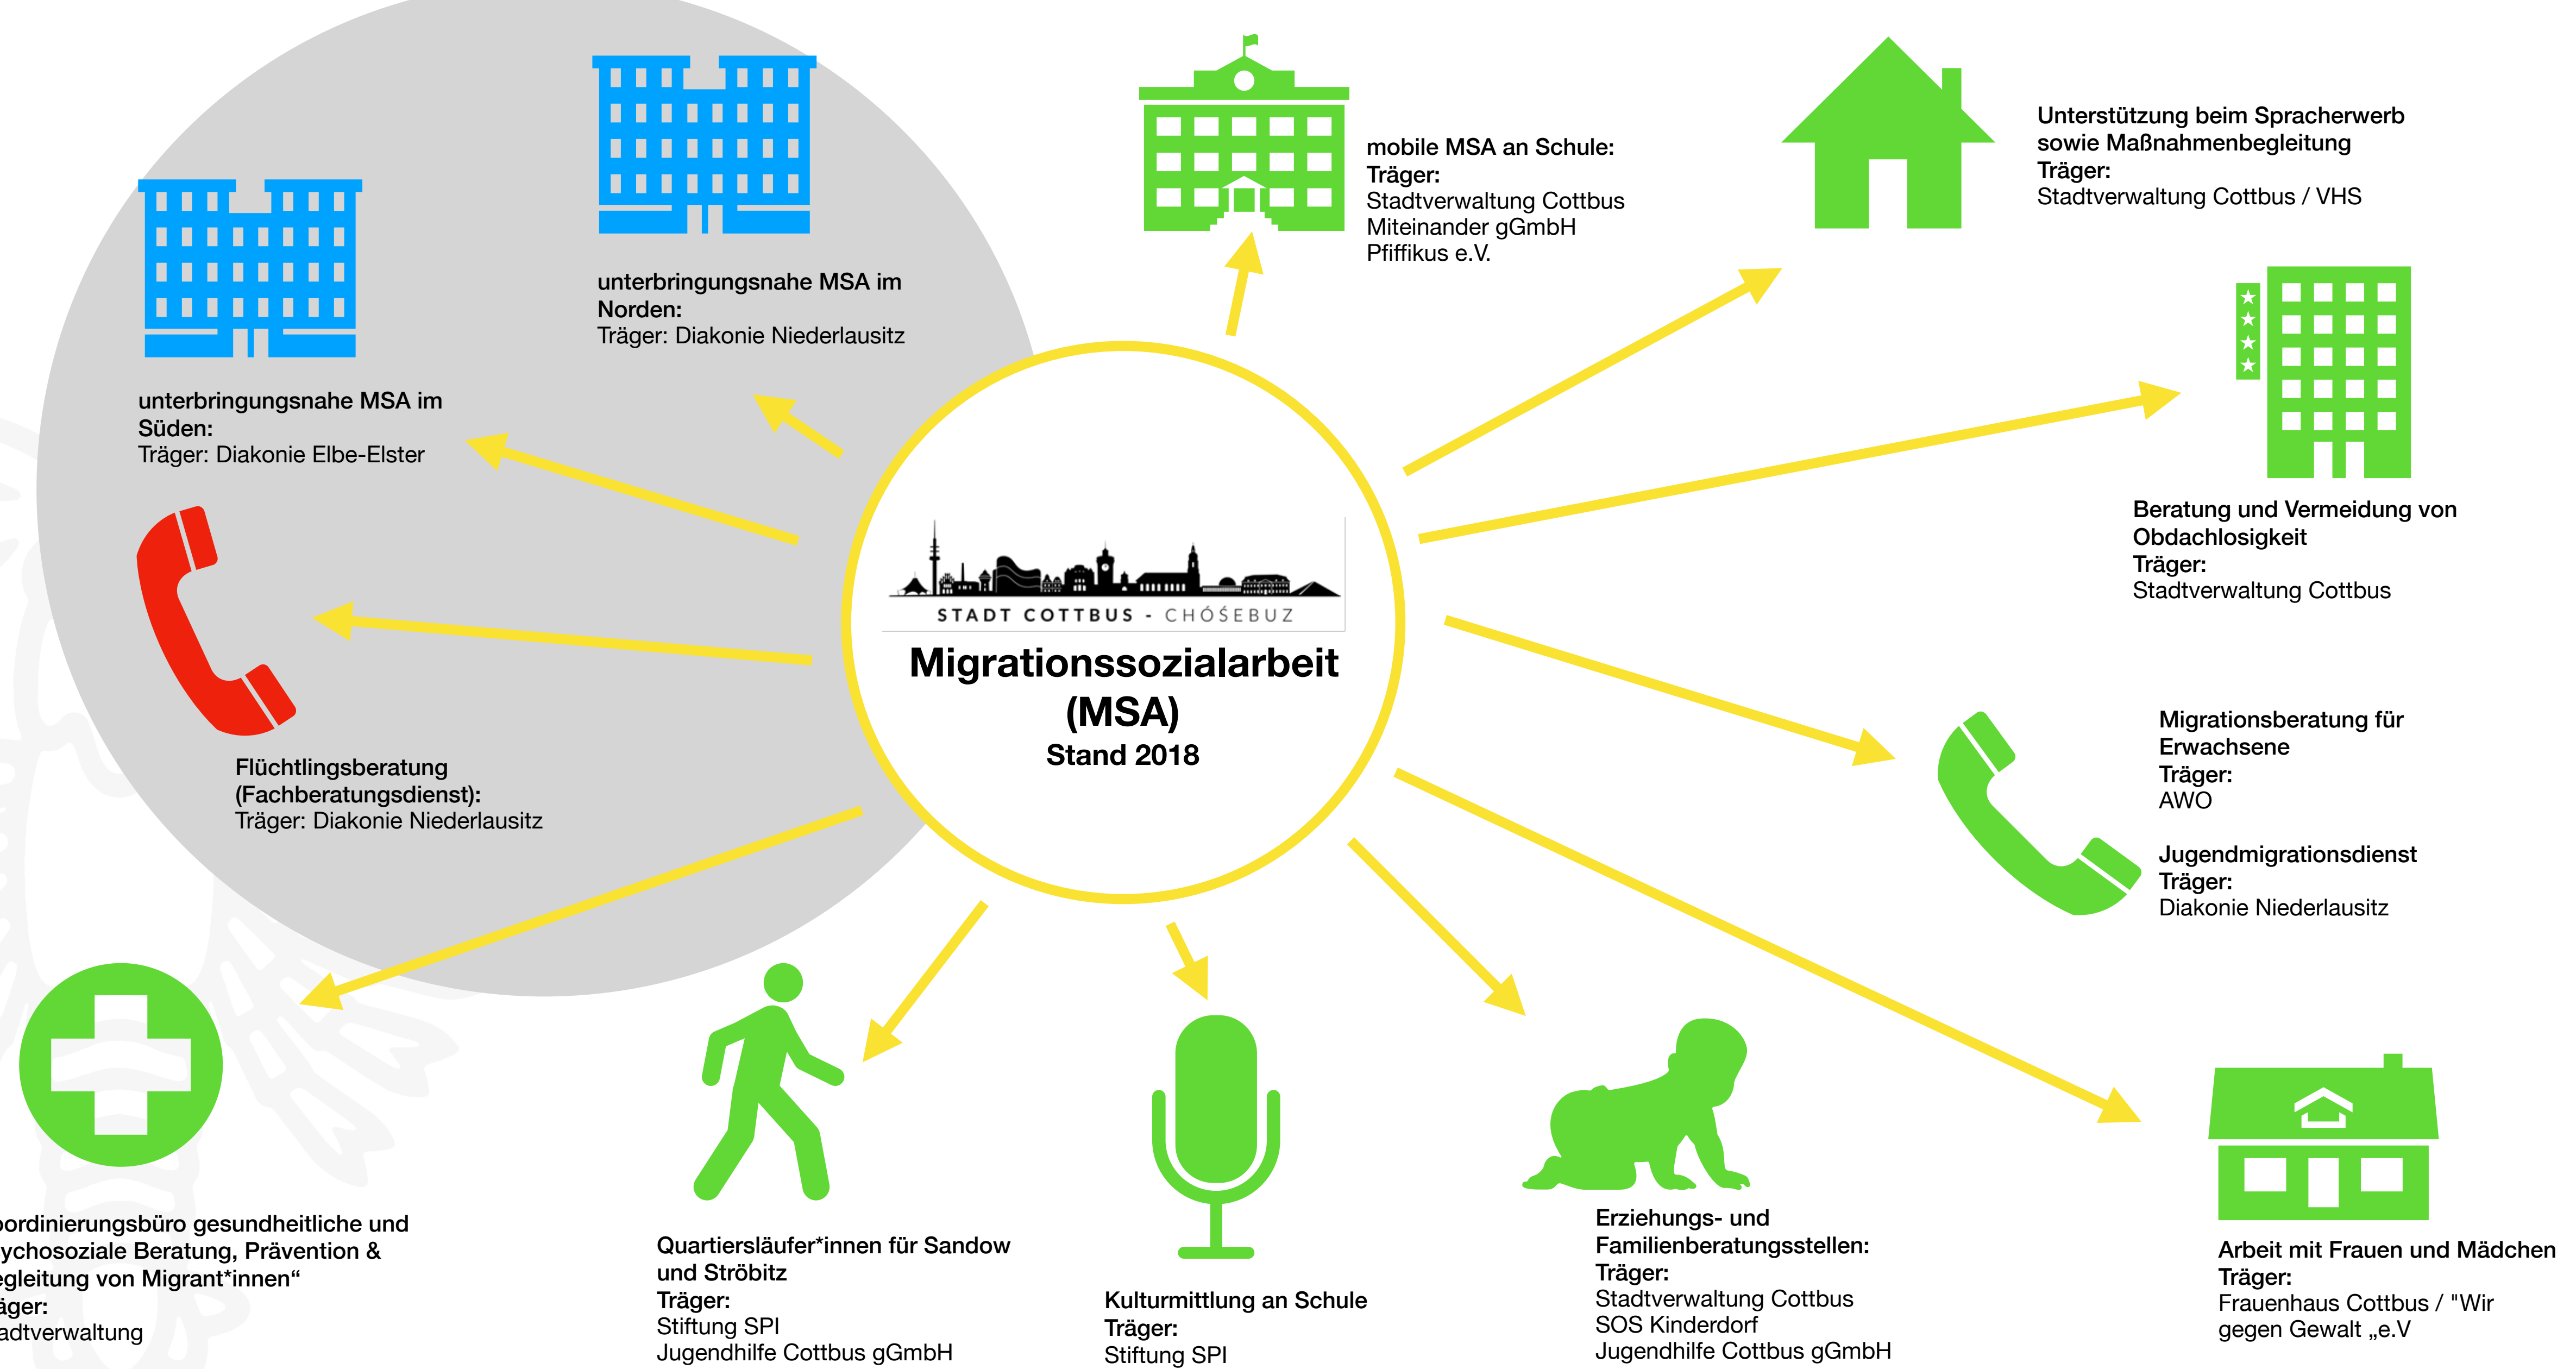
unterbringungsnahe MSA im Norden:
Träger: Diakonie Niederlausitz

unterbringungsnahe MSA im Süden:
Träger: Diakonie Elbe-Elster

Flüchtlingsberatung (Fachberatungsdienst):
Träger: Diakonie Niederlausitz

mobile MSA an Schule:
Träger:
Stadtverwaltung Cottbus
Miteinander gGmbH
Pfiffikus e.V.

Unterstützung beim Spracherwerb sowie Maßnahmenbegleitung
Träger:
Stadtverwaltung Cottbus / VHS

STADT COTTBUS - CHÓŠEBUZ

Migrationssozialarbeit (MSA)
Stand 2018

Beratung und Vermeidung von Obdachlosigkeit
Träger:
Stadtverwaltung Cottbus

Migrationsberatung für Erwachsene
Träger:
AWO

Jugendmigrationsdienst
Träger:
Diakonie Niederlausitz

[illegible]ordinierungsbüro gesundheitliche und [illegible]ychosoziale Beratung, Prävention & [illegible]egleitung von Migrant*innen“
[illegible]äger:
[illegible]adtverwaltung

Quartiersläufer*innen für Sandow und Ströbitz
Träger:
Stiftung SPI
Jugendhilfe Cottbus gGmbH

Kulturmittlung an Schule
Träger:
Stiftung SPI

Erziehungs- und Familienberatungsstellen:
Träger:
Stadtverwaltung Cottbus
SOS Kinderdorf
Jugendhilfe Cottbus gGmbH

Arbeit mit Frauen und Mädchen
Träger:
Frauenhaus Cottbus / "Wir gegen Gewalt „e.V